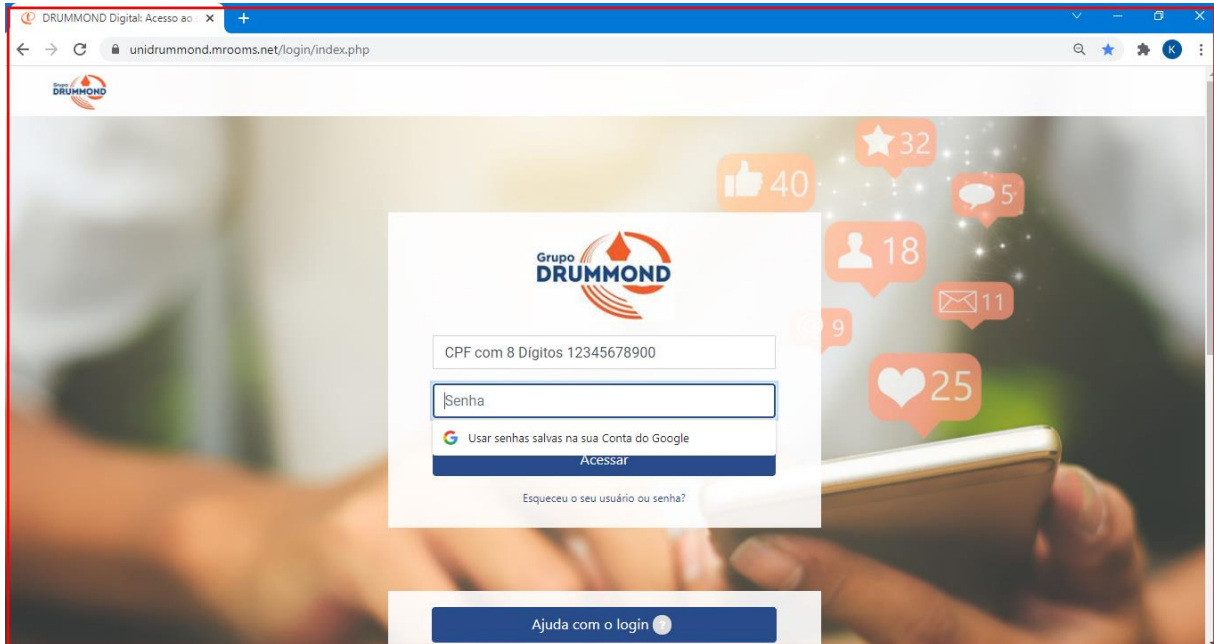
DRUMMOND Digital: Acesso ao ×
+

unidrummond.mrooms.net/login/index.php

K

Grupo DRUMMOND

32
40
5
18
11
9
25

Grupo DRUMMOND

CPF com 8 Dígitos 12345678900

Senha

Usar senhas salvas na sua Conta do Google

Acessar

Esqueceu o seu usuário ou senha?

Ajuda com o login ?